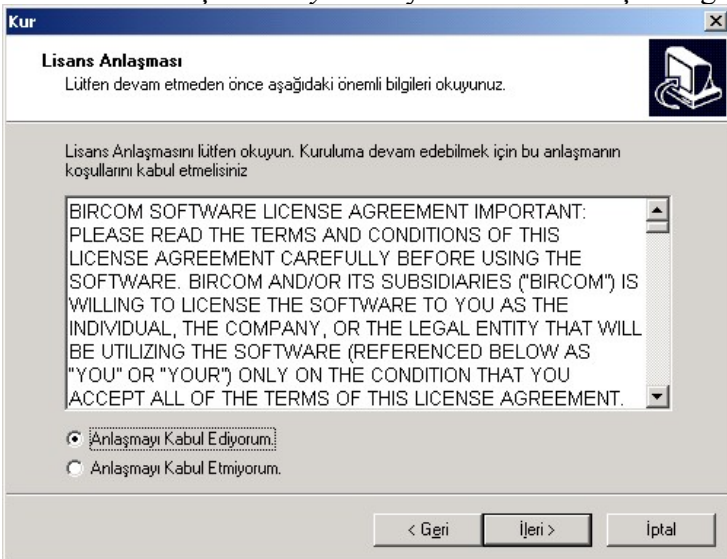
Kur

Lisans Anlaşması

Lütfen devam etmeden önce aşağıdaki önemli bilgileri okuyunuz.

Lisans Anlaşmasını lütfen okuyun. Kuruluma devam edebilmek için bu anlaşmanın koşullarını kabul etmelisiniz

BIRCOM SOFTWARE LICENSE AGREEMENT IMPORTANT: PLEASE READ THE TERMS AND CONDITIONS OF THIS LICENSE AGREEMENT CAREFULLY BEFORE USING THE SOFTWARE. BIRCOM AND/OR ITS SUBSIDIARIES ("BIRCOM") IS WILLING TO LICENSE THE SOFTWARE TO YOU AS THE INDIVIDUAL, THE COMPANY, OR THE LEGAL ENTITY THAT WILL BE UTILIZING THE SOFTWARE (REFERENCED BELOW AS "YOU" OR "YOUR") ONLY ON THE CONDITION THAT YOU ACCEPT ALL OF THE TERMS OF THIS LICENSE AGREEMENT.

Anlaşmayı Kabul Ediyorum.

Anlaşmayı Kabul Etmiyorum.

< Geri

İleri >

İptal